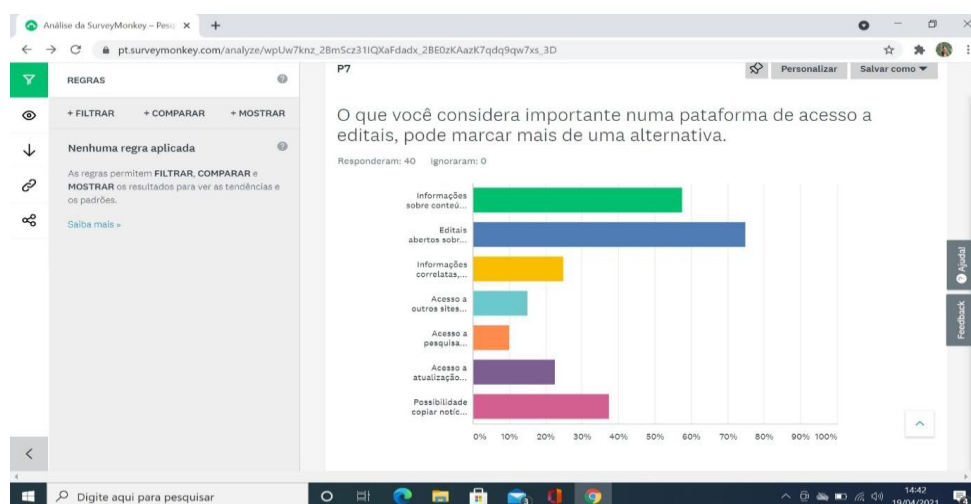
Análise da SurveyMonkey – Pesq ×

pt.surveymonkey.com/analyze/wpUw7knz_2BmScz31IQXaFdadx_2BE0zKAazK7qdq9qw7xs_3D

REGRAS

+ FILTRAR + COMPARAR + MOSTRAR

Nenhuma regra aplicada

As regras permitem FILTRAR, COMPARAR e MOSTRAR os resultados para ver as tendências e os padrões.

Saiba mais »

P7

Personalizar Salvar como

O que você considera importante numa pataforma de acesso a editais, pode marcar mais de uma alternativa.

Responderam: 40 Ignoraram: 0

Informações sobre conteú...

Editais abertos sobr...

Informações correlatas,...

Acesso a outros sites...

Acesso a pesquisa...

Acesso a atualizaçõ...

Possibilidade copiar notic...

0% 10% 20% 30% 40% 50% 60% 70% 80% 90% 100%

Ajuda!

Feedback

Digite aqui para pesquisar

14:42
19/04/2021